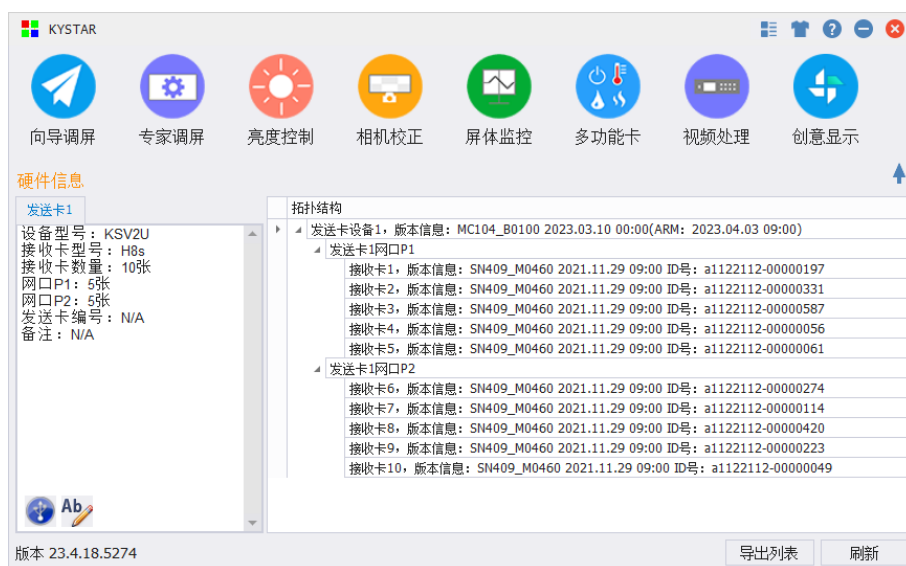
KYSTAR

向导调屏 专家调屏 亮度控制 相机校正 屏体监控 多功能卡 视频处理 创意显示

硬件信息

发送卡1

设备型号：KSV2U
接收卡型号：H8s
接收卡数量：10张
网口P1：5张
网口P2：5张
发送卡编号：N/A
备注：N/A

Ab

拓扑结构

发送卡设备1，版本信息：MC104_B0100 2023.03.10 00:00(ARM：2023.04.03 09:00)
发送卡1网口P1
接收卡1，版本信息：SN409_M0460 2021.11.29 09:00 ID号：a1122112-00000197
接收卡2，版本信息：SN409_M0460 2021.11.29 09:00 ID号：a1122112-00000331
接收卡3，版本信息：SN409_M0460 2021.11.29 09:00 ID号：a1122112-00000587
接收卡4，版本信息：SN409_M0460 2021.11.29 09:00 ID号：a1122112-00000056
接收卡5，版本信息：SN409_M0460 2021.11.29 09:00 ID号：a1122112-00000061
发送卡1网口P2
接收卡6，版本信息：SN409_M0460 2021.11.29 09:00 ID号：a1122112-00000274
接收卡7，版本信息：SN409_M0460 2021.11.29 09:00 ID号：a1122112-00000114
接收卡8，版本信息：SN409_M0460 2021.11.29 09:00 ID号：a1122112-00000420
接收卡9，版本信息：SN409_M0460 2021.11.29 09:00 ID号：a1122112-00000223
接收卡10，版本信息：SN409_M0460 2021.11.29 09:00 ID号：a1122112-00000049

版本 23.4.18.5274

导出列表 刷新